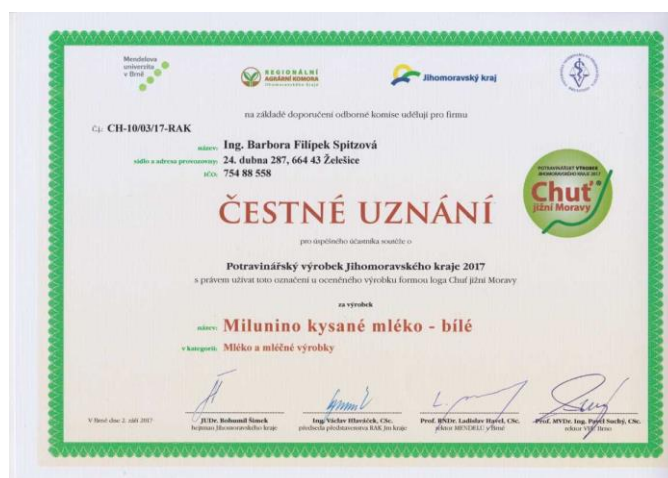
Mendelova univerzita v Brně

REGIONÁLNÍ AGRÁRNÍ KOMORA Jihomoravského kraje

Jihomoravský kraj

na základě doporučení odborné komise uděluji pro firmu

Č.j. CH-10/03/17-RAK

název: Ing. Barbora Filipek Spitzová

sídlo a adresa provozovny: 24. dubna 287, 664 43 Želešice

IČO: 754 88 558

POTRAVINÁŘSKÝ VÝROBEK JIHOMORAVSKÉHO KRAJE 2017

Chuť jižní Moravy

ČESTNÉ UZNÁNÍ

pro úspěšného účastníka soutěže o

Potravinářský výrobek Jihomoravského kraje 2017

s právem užívat toto označení u oceněného výrobku formou loga Chuť jižní Moravy

za výrobek

název: Milunino kysané mléko - bílé

v kategorii: Mléko a mléčné výrobky

V Brně dne 2. září 2017

JUDr. Bohumil Šimek
hejtman Jihomoravského kraje

Ing. Václav Hlaváček, CSc.
předseda představenstva RAK Jm kraje

Prof. RNDr. Ladislav Havel, CSc.
rektor MENDELU v Brně

Prof. MVDr. Ing. Pavel Suchý, CSc.
rektor VFU Brno